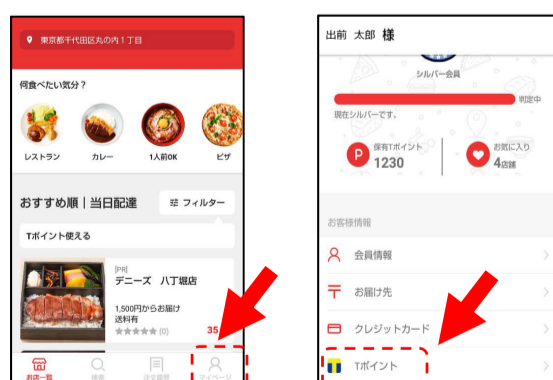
東京都千代田区丸の内１丁目

何食べたい気分？

レストラン
カレー
1人前OK
ピザ

おすすめ順｜当日配達
フィルター

Tポイント使える

[PR]
デニーズ　八丁堀店

1,500円からお届け
送料有
(0)

35

お店一覧
検索
注文履歴
マイページ

出前　太郎　様

シルバー会員

判定中

現在シルバーです。

保有Tポイント
1230

お気に入り
4店舗

お客様情報

会員情報

お届け先

クレジットカード

Tポイント